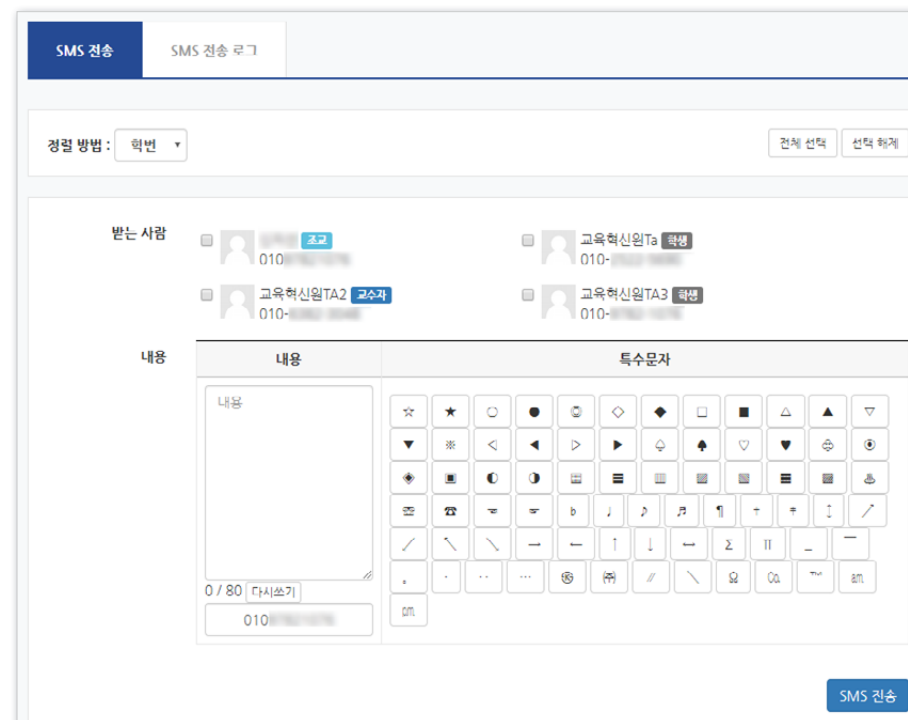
SMS 전송 | SMS 전송 로그

정렬 방법 : 학번

전체 선택 | 선택 해제

받는 사람

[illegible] 조교
010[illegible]

교육혁신원Ta 학생
010-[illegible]

교육혁신원TA2 교수자
010-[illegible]

교육혁신원TA3 학생
010-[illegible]

내용

| 내용 | 특수문자 |
|---|---|
| 내용 | ☆ ★ ○ ● ◎ ◇ ◆ □ ■ △ ▲ ▽ ▼ ※ ◁ ◀ ▷ ▶ ♤ ♠ ♡ ♥ ♧ ⊙ ◈ ▣ ◐ ◑ ▒ ▤ ▥ ▨ ▧ ▦ ▩ ♨ ☏ ☎ ☜ ☞ ♭ ♩ ♪ ♬ ¶ † ‡ ↕ ↗ ↙ ↖ ↘ → ← ↑ ↓ ↔ Σ Π _ ￣ 。 · ‥ … ㉿ ㈜ 〃 ＼ Ω ㏇ ™ ㏂ ㏘ |

0 / 80 다시쓰기

010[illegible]

SMS 전송